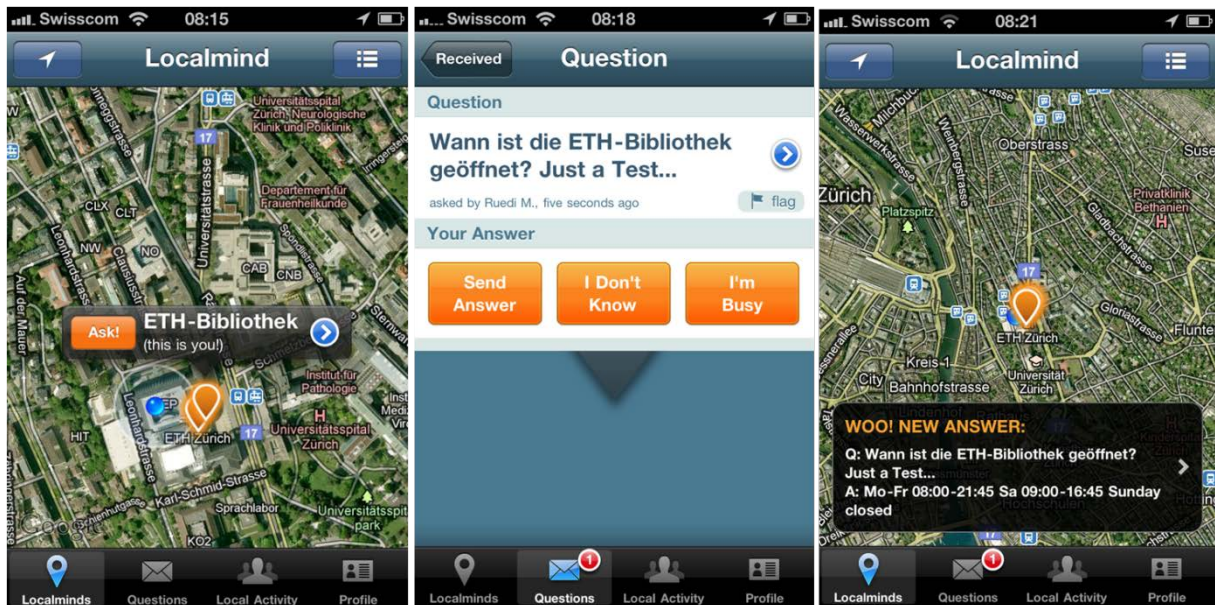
Swisscom 08:15

Localmind

Universitätsspital Zürich, Neurologische Klinik und Poliklinik

17

Departement für Frauenheilkunde

Universitätstrasse

CLX CLT

NW NO

CAB CNB

Leonhardstrasse

Clausiusstrasse

Auf der Mauer

Ask! ETH-Bibliothek
(this is you!)

Institut für Pathologie

Universitätsspital Zürich

ETH Zürich 17

HIT

Karl-Schmid-Strasse

Sprachlabor

Universitätspark

KO2

Localminds Questions Local Activity Profile

Swisscom 08:18

Received Question

Question

Wann ist die ETH-Bibliothek geöffnet? Just a Test...

asked by Ruedi M., five seconds ago flag

Your Answer

Send Answer I Don't Know I'm Busy

Localminds Questions 1 Local Activity Profile

Swisscom 08:21

Localmind

Wasserwerkstrasse

Weinbergstrasse

Oberstrass

Zürich

Platzspitz

Privatklinik Bethanien

Gloriastrasse

Fluntern

17

ETH Zürich

Kreis 1

City Bahnhofstrasse

Universität Zürich

WOO! NEW ANSWER:

Q: Wann ist die ETH-Bibliothek geöffnet? Just a Test...

A: Mo-Fr 08:00-21:45 Sa 09:00-16:45 Sunday closed

Localminds Questions 1 Local Activity Profile